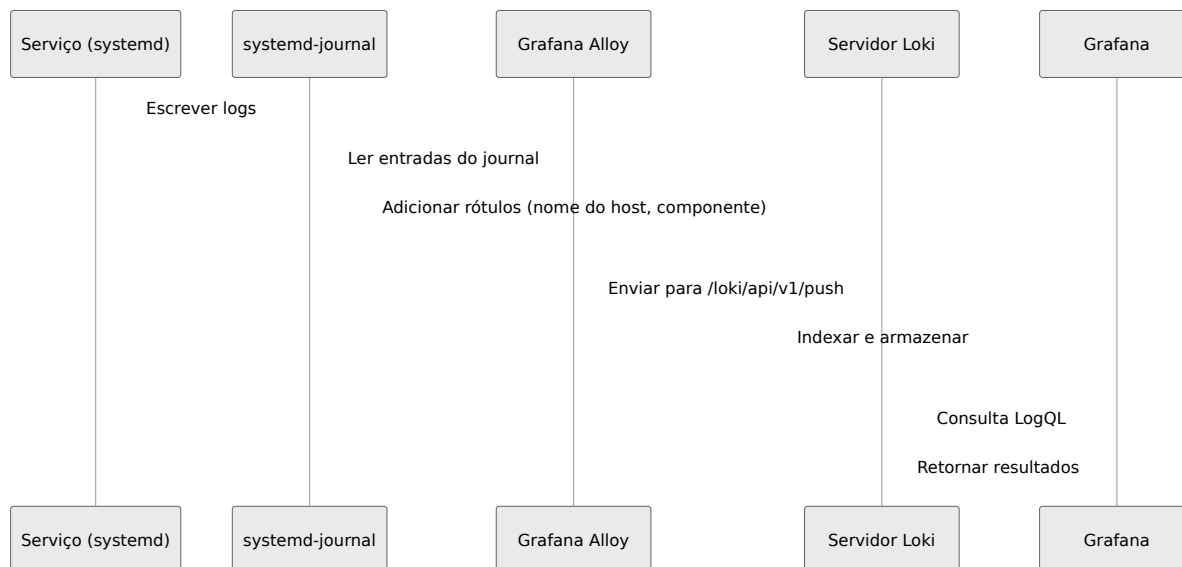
Serviço (systemd)
systemd-journal
Grafana Alloy
Servidor Loki
Grafana

Escrever logs

Ler entradas do journal

Adicionar rótulos (nome do host, componente)

Enviar para /loki/api/v1/push

Indexar e armazenar

Consulta LogQL

Retornar resultados

Serviço (systemd)
systemd-journal
Grafana Alloy
Servidor Loki
Grafana